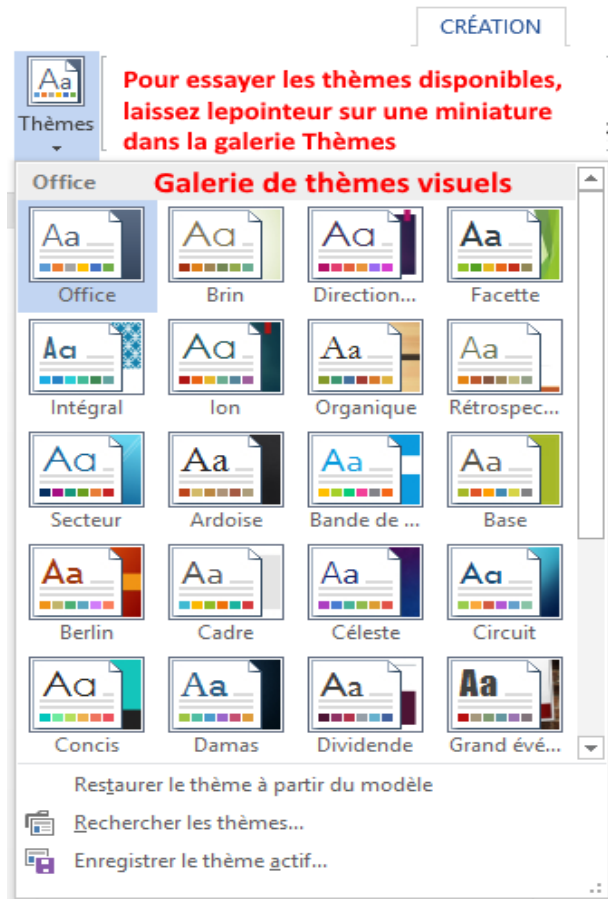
CRÉATION

Aa

Thèmes

Pour essayer les thèmes disponibles, laissez lepointeur sur une miniature dans la galerie Thèmes

Office

Galerie de thèmes visuels

| Aa | Aa | Aa | Aa |
|---|---|---|---|
| Office | Brin | Direction... | Facette |
| Aa | Aa | Aa | Aa |
| Intégral | Ion | Organique | Rétrospec... |
| Aa | Aa | Aa | Aa |
| Secteur | Ardoise | Bande de ... | Base |
| Aa | Aa | Aa | Aa |
| Berlin | Cadre | Céleste | Circuit |
| Aa | Aa | Aa | Aa |
| Concis | Damas | Dividende | Grand évé... |

Restaurer le thème à partir du modèle

Rechercher les thèmes...

Enregistrer le thème actif...